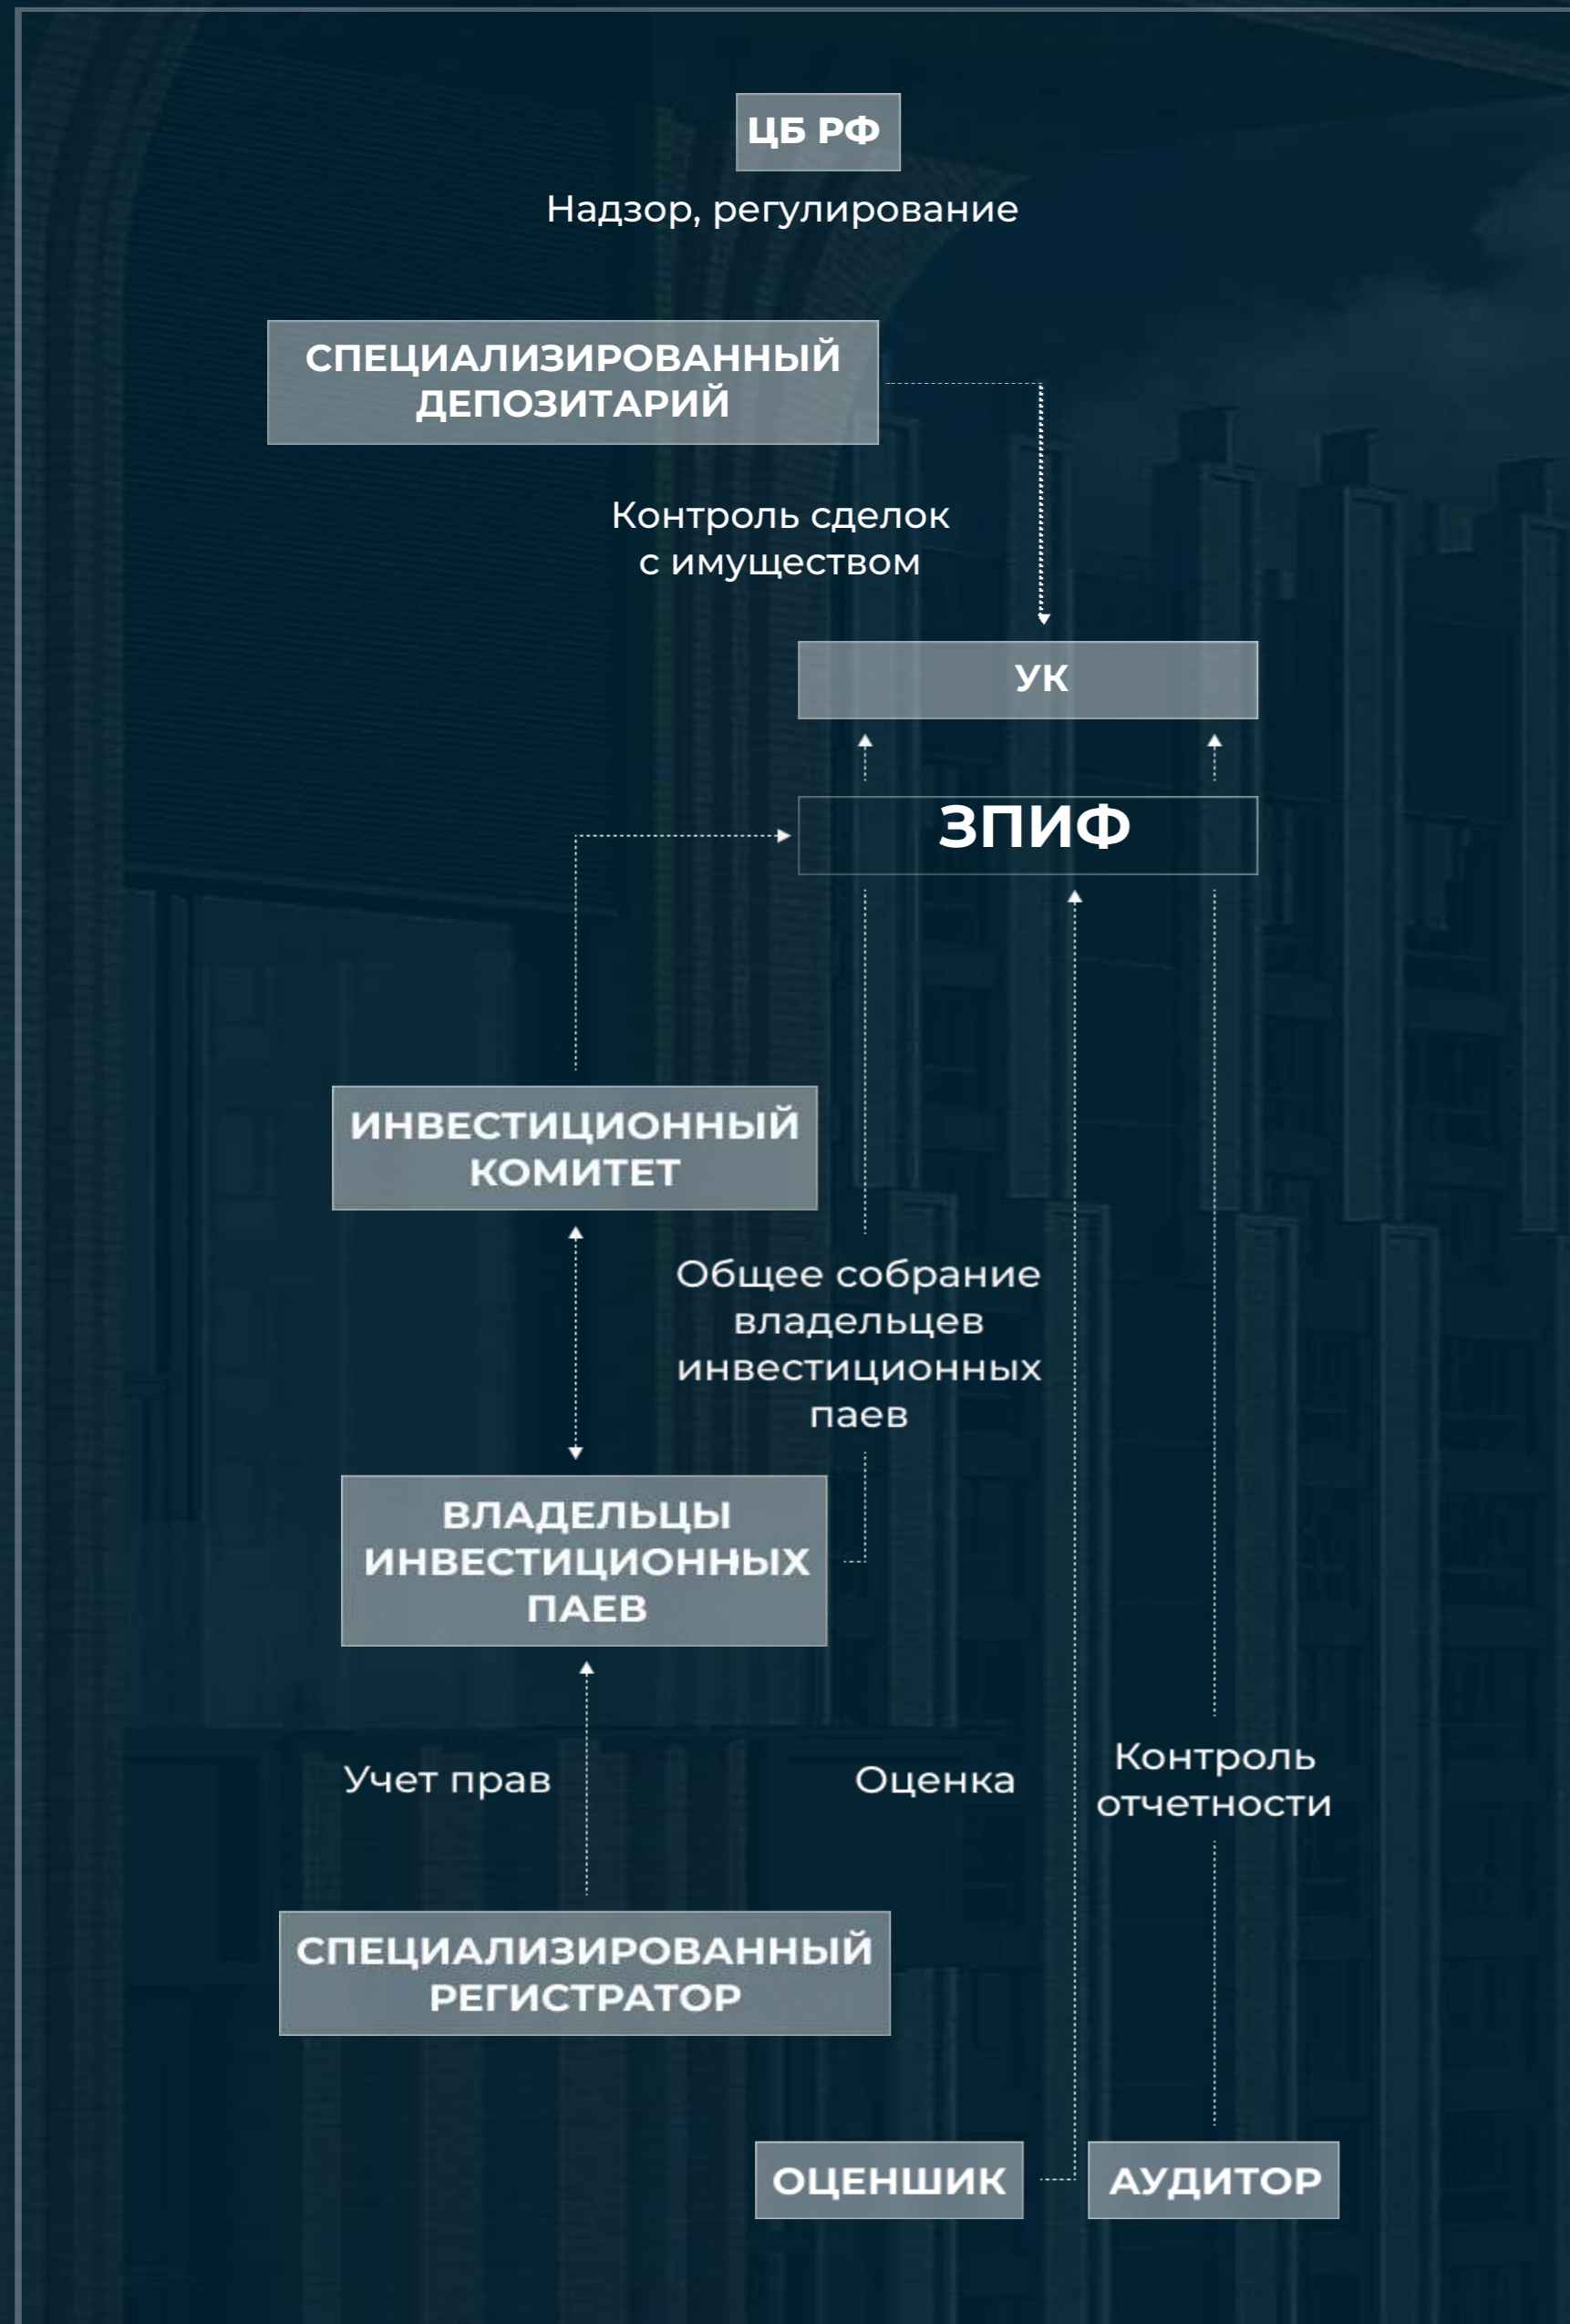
ЦБ РФ

Надзор, регулирование

СПЕЦИАЛИЗИРОВАННЫЙ ДЕПОЗИТАРИЙ

Контроль сделок с имуществом

УК

ЗПИФ

ИНВЕСТИЦИОННЫЙ КОМИТЕТ

Общее собрание владельцев инвестиционных паев

ВЛАДЕЛЬЦЫ ИНВЕСТИЦИОННЫХ ПАЕВ

Учет прав

Оценка

Контроль отчетности

СПЕЦИАЛИЗИРОВАННЫЙ РЕГИСТРАТОР

ОЦЕНЩИК

АУДИТОР